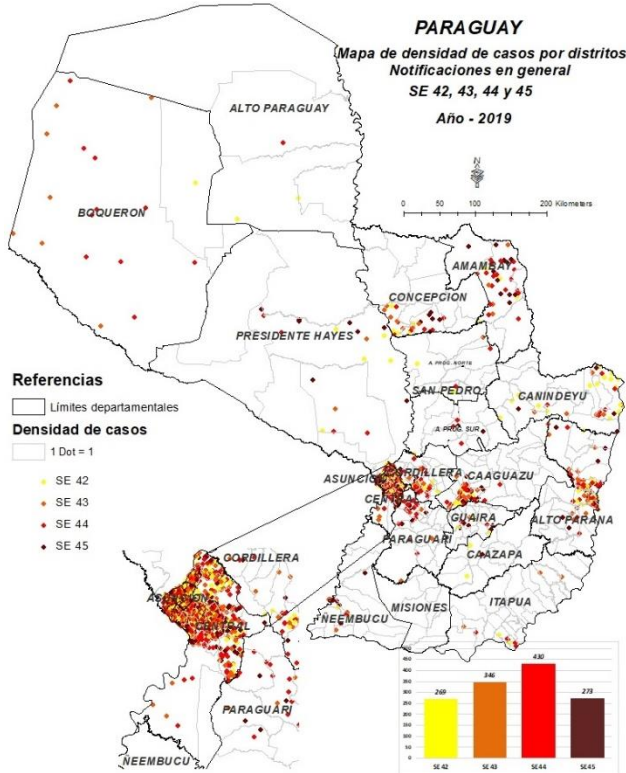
PARAGUAY
Mapa de densidad de casos por distritos
Notificaciones en general
SE 42, 43, 44 y 45
Año - 2019

N

0 50 100 200 Kilometers

ALTO PARAGUAY
BOQUERON
AMAMBAY
CONCEPCION
PRESIDENTE HAYES
A. PROG. NORTE
SAN PEDRO
CANINDEYU
A. PROG. SUR
CORDILLERA
ASUNCION
CAAGUAZU
CENTRAL
GUAIRA
ALTO PARANA
PARAGUARI
CAAZAPA
MISIONES
ITAPUA
NEEMBUCU

Referencias
Límites departamentales
Densidad de casos
1 Dot = 1
SE 42
SE 43
SE 44
SE 45

CORDILLERA
ASUNCION
CENTRAL
PARAGUARI
NEEMBUCU

| SE 42 | SE 43 | SE 44 | SE 45 |
|---|---|---|---|
| 269 | 346 | 430 | 273 |

450
400
350
300
250
200
150
100
50
0